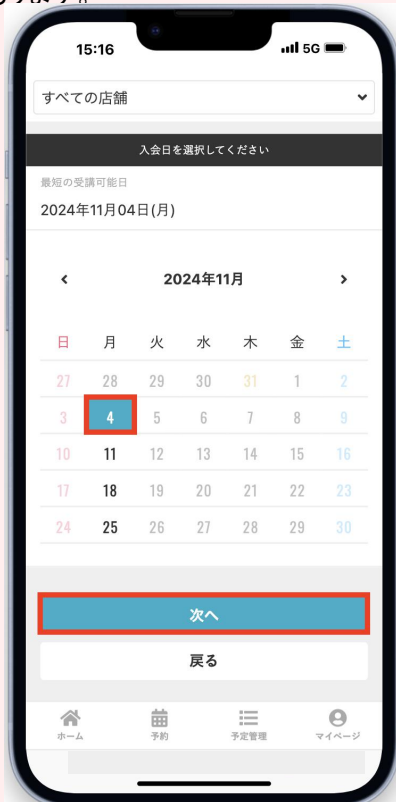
15:16

5G

すべての店舗

入会日を選択してください

最短の受講可能日

2024年11月04日(月)

‹ 2024年11月 ›

| 日 | 月 | 火 | 水 | 木 | 金 | 土 |
|---|---|---|---|---|---|---|
| 27 | 28 | 29 | 30 | 31 | 1 | 2 |
| 3 | 4 | 5 | 6 | 7 | 8 | 9 |
| 10 | 11 | 12 | 13 | 14 | 15 | 16 |
| 17 | 18 | 19 | 20 | 21 | 22 | 23 |
| 24 | 25 | 26 | 27 | 28 | 29 | 30 |

次へ

戻る

ホーム　予約　予定管理　マイページ